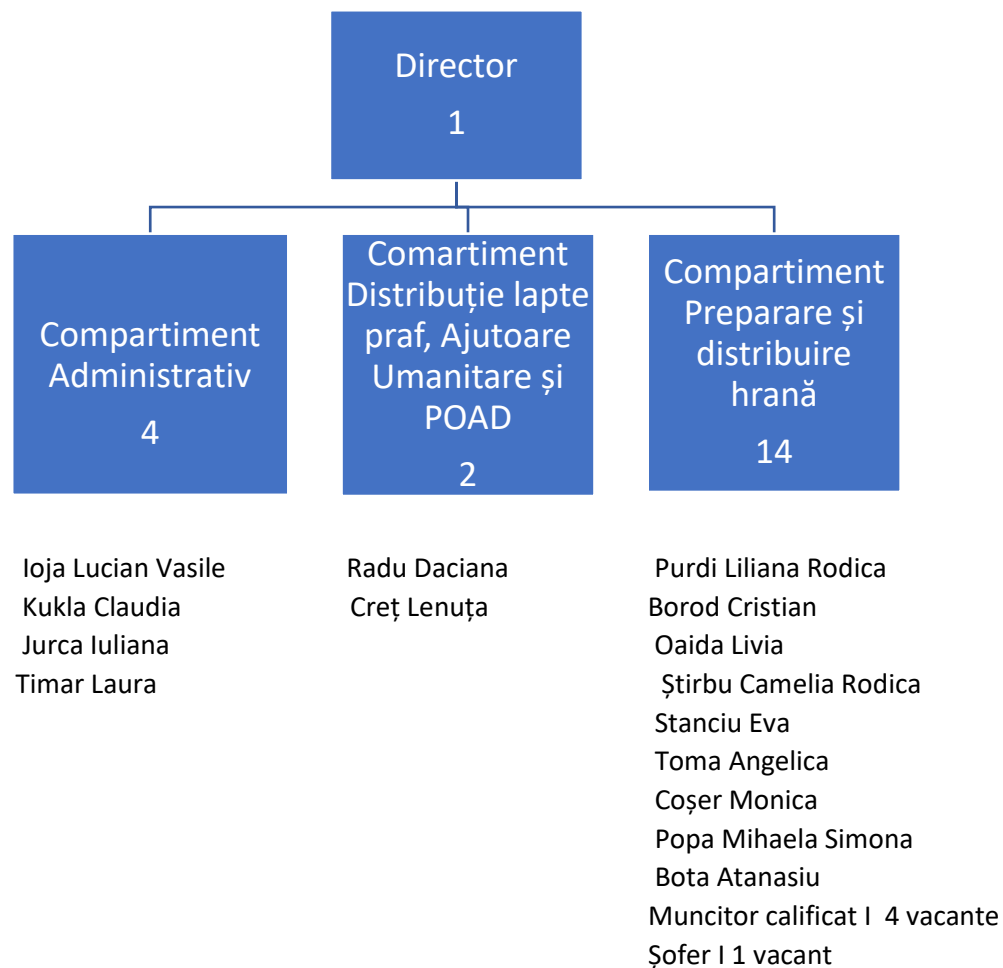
Director
1

Compartiment Administrativ
4

Comartiment Distribuție lapte praf, Ajutoare Umanitare și POAD
2

Compartiment Preparare și distribuire hrană
14

Ioja Lucian Vasile
Kukla Claudia
Jurca Iuliana
Timar Laura

Radu Daciana
Creț Lenuța

Purdi Liliana Rodica
Borod Cristian
Oaida Livia
Știrbu Camelia Rodica
Stanciu Eva
Toma Angelica
Coșer Monica
Popa Mihaela Simona
Bota Atanasiu
Muncitor calificat I 4 vacante
Șofer I 1 vacant